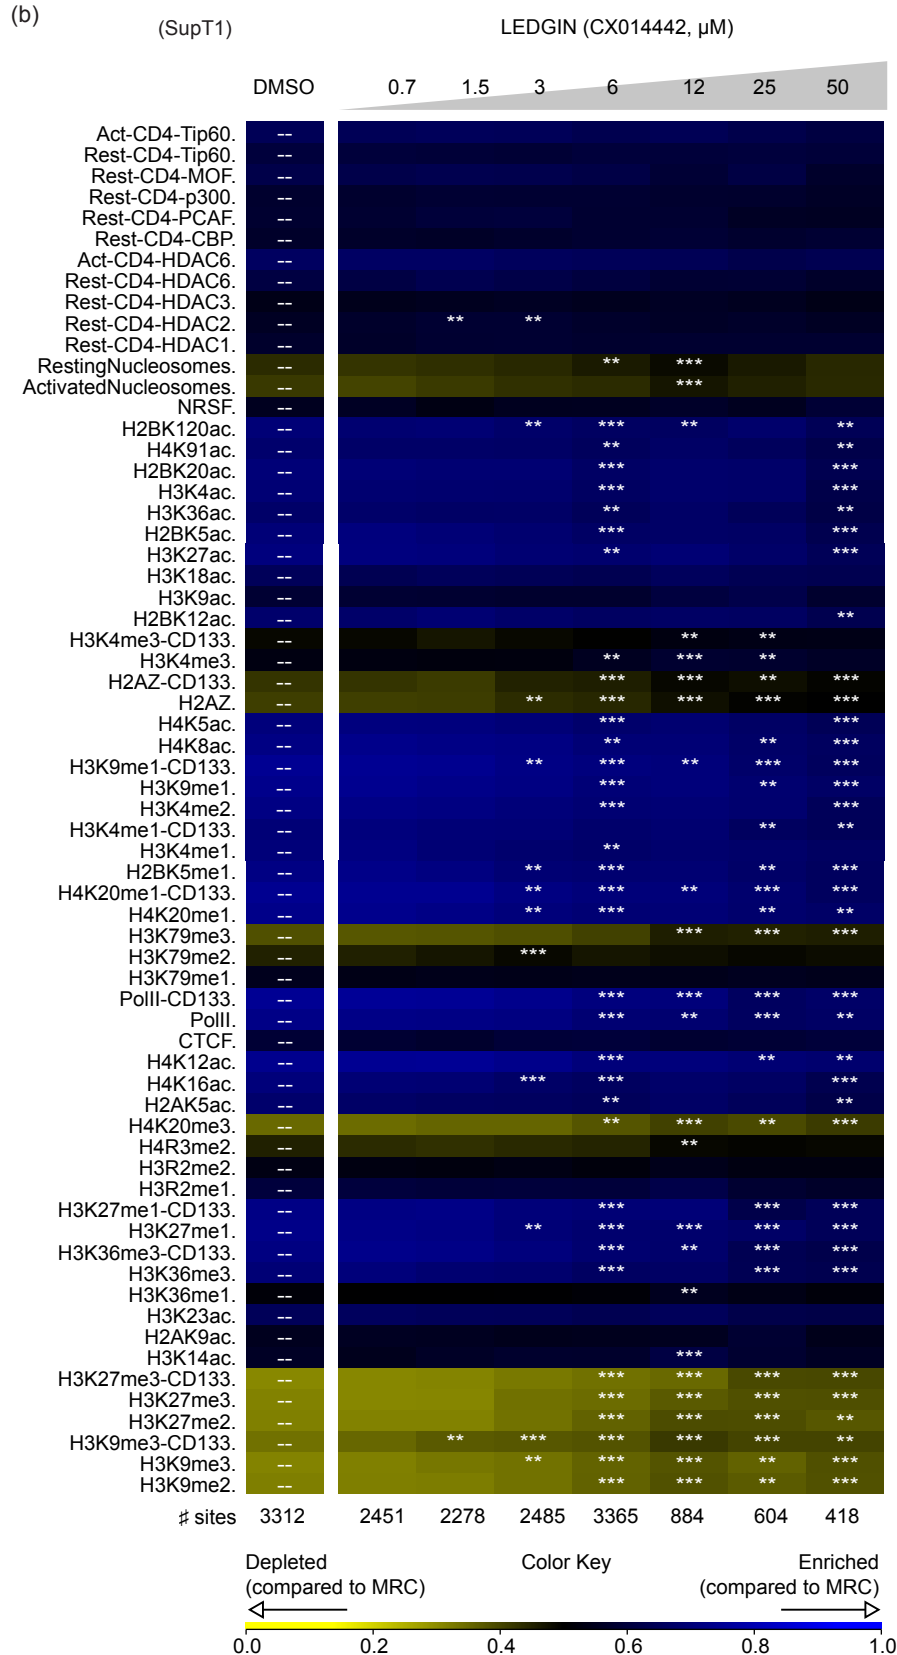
(b)

(SupT1)

LEDGIN (CX014442, μM)

DMSO 0.7 1.5 3 6 12 25 50

| | DMSO | 0.7 | 1.5 | 3 | 6 | 12 | 25 | 50 |
|---|---|---|---|---|---|---|---|---|
| Act-CD4-Tip60. | -- | | | | | | | |
| Rest-CD4-Tip60. | -- | | | | | | | |
| Rest-CD4-MOF. | -- | | | | | | | |
| Rest-CD4-p300. | -- | | | | | | | |
| Rest-CD4-PCAF. | -- | | | | | | | |
| Rest-CD4-CBP. | -- | | | | | | | |
| Act-CD4-HDAC6. | -- | | | | | | | |
| Rest-CD4-HDAC6. | -- | | | | | | | |
| Rest-CD4-HDAC3. | -- | | | | | | | |
| Rest-CD4-HDAC2. | -- | | ** | ** | | | | |
| Rest-CD4-HDAC1. | -- | | | | | | | |
| RestingNucleosomes. | -- | | | | ** | *** | | |
| ActivatedNucleosomes. | -- | | | | | *** | | |
| NRSF. | -- | | | | | | | |
| H2BK120ac. | -- | | | ** | *** | ** | | ** |
| H4K91ac. | -- | | | | ** | | | ** |
| H2BK20ac. | -- | | | | *** | | | *** |
| H3K4ac. | -- | | | | *** | | | *** |
| H3K36ac. | -- | | | | ** | | | ** |
| H2BK5ac. | -- | | | | *** | | | *** |
| H3K27ac. | -- | | | | ** | | | *** |
| H3K18ac. | -- | | | | | | | |
| H3K9ac. | -- | | | | | | | |
| H2BK12ac. | -- | | | | | | | ** |
| H3K4me3-CD133. | -- | | | | | ** | ** | |
| H3K4me3. | -- | | | | ** | *** | ** | |
| H2AZ-CD133. | -- | | | | *** | *** | ** | *** |
| H2AZ. | -- | | | ** | *** | *** | *** | *** |
| H4K5ac. | -- | | | | *** | | | *** |
| H4K8ac. | -- | | | | ** | | ** | *** |
| H3K9me1-CD133. | -- | | | ** | *** | ** | *** | *** |
| H3K9me1. | -- | | | | *** | | ** | *** |
| H3K4me2. | -- | | | | *** | | | *** |
| H3K4me1-CD133. | -- | | | | | | ** | ** |
| H3K4me1. | -- | | | | ** | | | |
| H2BK5me1. | -- | | | ** | *** | | ** | *** |
| H4K20me1-CD133. | -- | | | ** | *** | ** | *** | *** |
| H4K20me1. | -- | | | ** | *** | | ** | ** |
| H3K79me3. | -- | | | | | *** | *** | *** |
| H3K79me2. | -- | | | *** | | | | |
| H3K79me1. | -- | | | | | | | |
| PolII-CD133. | -- | | | | *** | *** | *** | *** |
| PolII. | -- | | | | *** | ** | *** | ** |
| CTCF. | -- | | | | | | | |
| H4K12ac. | -- | | | | *** | | ** | ** |
| H4K16ac. | -- | | | *** | *** | | | *** |
| H2AK5ac. | -- | | | | ** | | | ** |
| H4K20me3. | -- | | | | ** | *** | ** | *** |
| H4R3me2. | -- | | | | | ** | | |
| H3R2me2. | -- | | | | | | | |
| H3R2me1. | -- | | | | | | | |
| H3K27me1-CD133. | -- | | | | *** | | *** | *** |
| H3K27me1. | -- | | | ** | *** | *** | *** | *** |
| H3K36me3-CD133. | -- | | | | *** | ** | *** | *** |
| H3K36me3. | -- | | | | *** | | *** | *** |
| H3K36me1. | -- | | | | | ** | | |
| H3K23ac. | -- | | | | | | | |
| H2AK9ac. | -- | | | | | | | |
| H3K14ac. | -- | | | | | *** | | |
| H3K27me3-CD133. | -- | | | | *** | *** | *** | *** |
| H3K27me3. | -- | | | | *** | *** | *** | *** |
| H3K27me2. | -- | | | | *** | *** | *** | ** |
| H3K9me3-CD133. | -- | | ** | *** | *** | *** | *** | ** |
| H3K9me3. | -- | | | ** | *** | *** | ** | *** |
| H3K9me2. | -- | | | | *** | *** | ** | *** |
| ♯ sites | 3312 | 2451 | 2278 | 2485 | 3365 | 884 | 604 | 418 |

Depleted (compared to MRC)

Color Key

Enriched (compared to MRC)

0.0 0.2 0.4 0.6 0.8 1.0